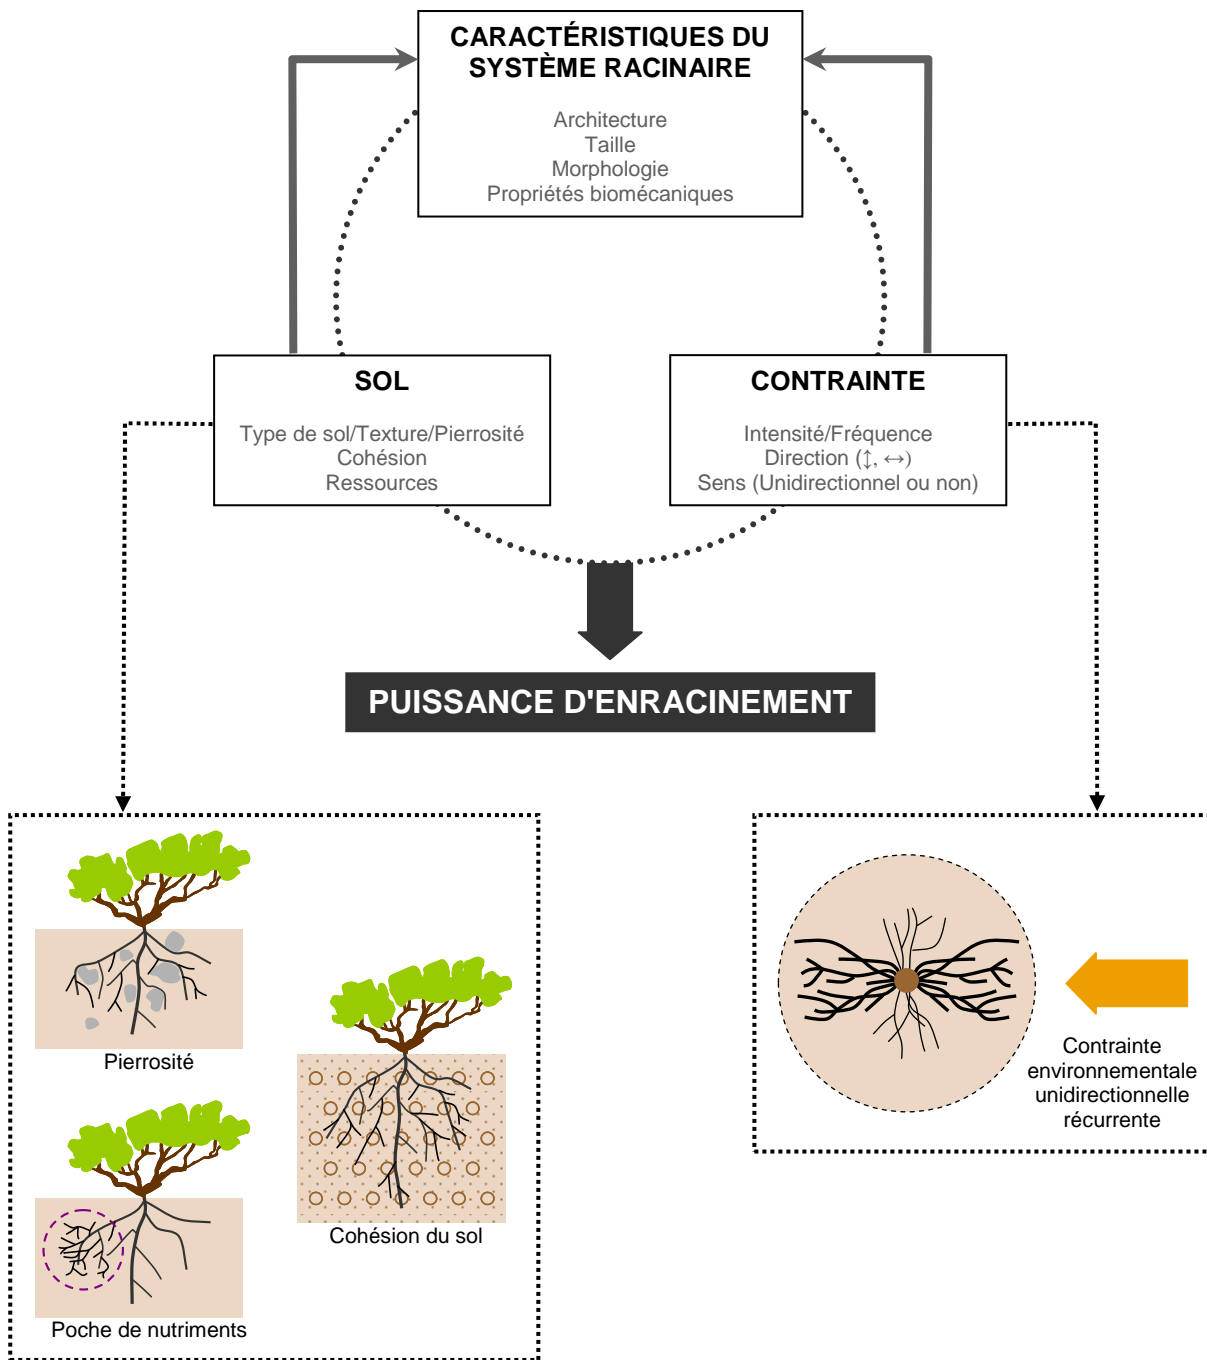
CARACTÉRISTIQUES DU SYSTÈME RACINAIRE

Architecture
Taille
Morphologie
Propriétés biomécaniques

SOL

Type de sol/Texture/Pierrosité
Cohésion
Ressources

CONTRAINTE

Intensité/Fréquence
Direction (↕, ↔)
Sens (Unidirectionnel ou non)

PUISSANCE D'ENRACINEMENT

Pierrosité

Poche de nutriments

Cohésion du sol

Contrainte environnementale unidirectionnelle récurrente